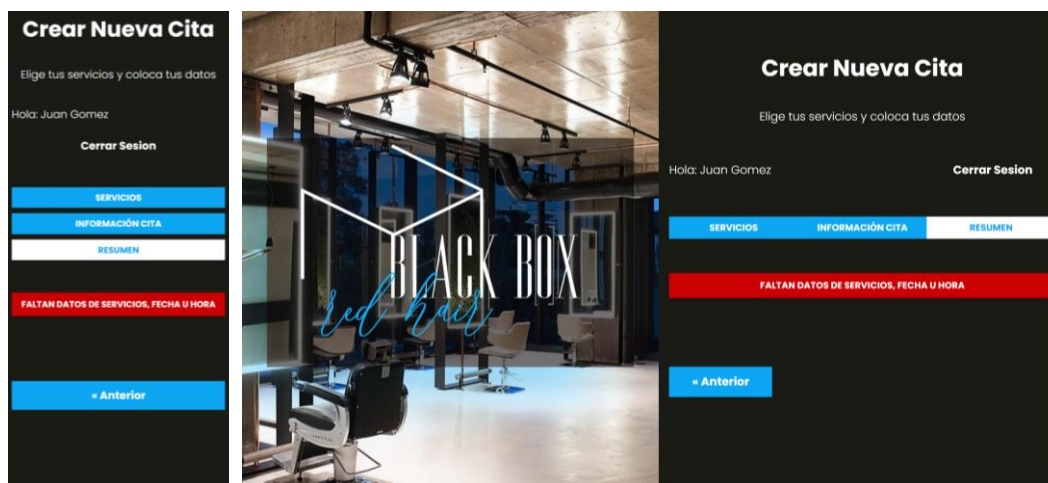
Crear Nueva Cita

Elige tus servicios y coloca tus datos

Hola: Juan Gomez

Cerrar Sesion

SERVICIOS

INFORMACIÓN CITA

RESUMEN

FALTAN DATOS DE SERVICIOS, FECHA U HORA

« Anterior

BLACK BOX

red hair

Crear Nueva Cita

Elige tus servicios y coloca tus datos

Hola: Juan Gomez

Cerrar Sesion

SERVICIOS

INFORMACIÓN CITA

RESUMEN

FALTAN DATOS DE SERVICIOS, FECHA U HORA

« Anterior